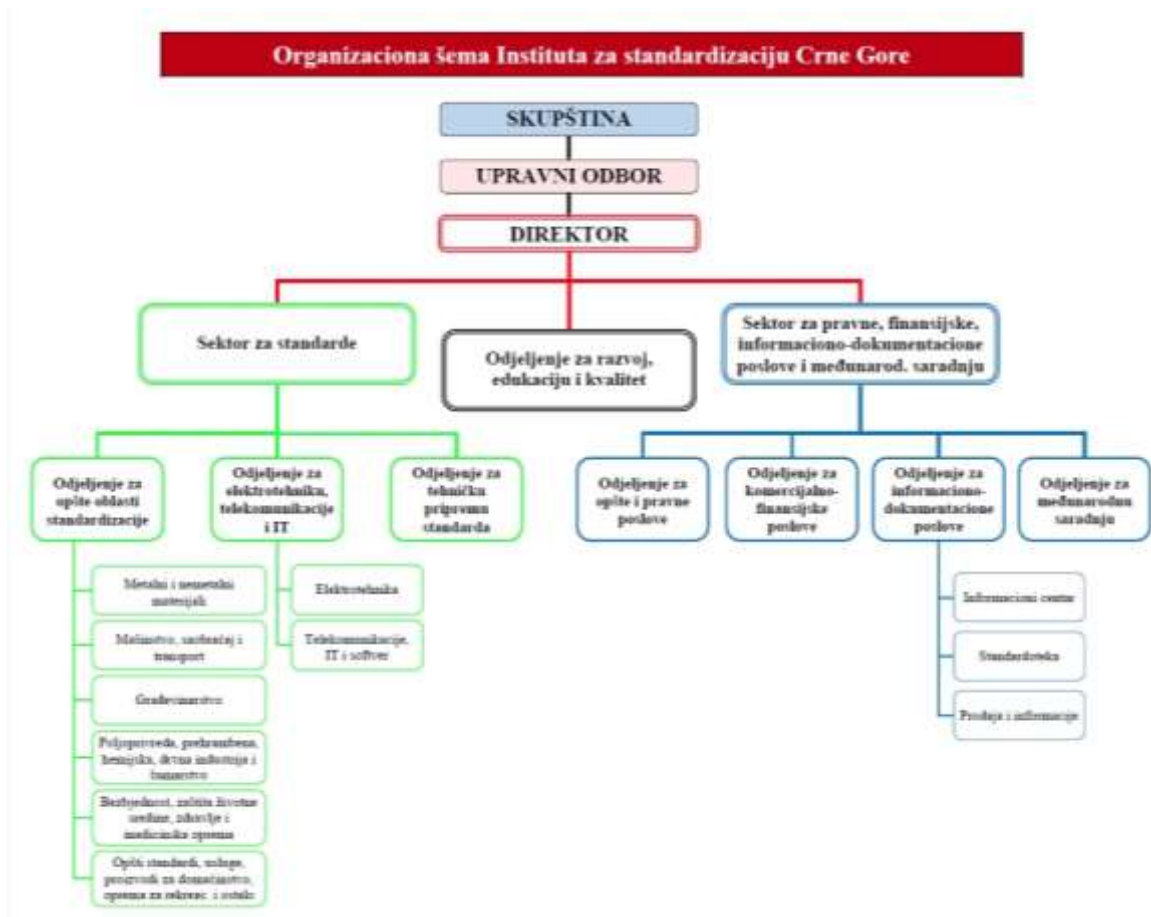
Organizaciona šema Instituta za standardizaciju Crne Gore

SKUPŠTINA

UPRAVNI ODBOR

DIREKTOR

Sektor za standarde

Odjeljenje za razvoj, edukaciju i kvalitet

Sektor za pravne, finansijske, informaciono-dokumentacione poslove i međunarod. saradnju

Odjeljenje za opšte oblasti standardizacije

Odjeljenje za elektrotehniku, telekomunikacije i IT

Odjeljenje za tehničku pripremu standarda

Odjeljenje za opšte i pravne poslove

Odjeljenje za komercijalno-finansijske poslove

Odjeljenje za informaciono-dokumentacione poslove

Odjeljenje za međunarodnu saradnju

Metalni i nemetalni materijali

Mašinstvo, saobraćaj i transport

Građevinarstvo

Poljoprivreda, prehrambena, hemijska, ekvna industrija i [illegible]

Bezbjednost, zaštita životne sredine, zdravlje i medicinska oprema

Opšti standardi, usluge, proizvodi za domaćinstvo, oprema za rekreac. i ostalo

Elektrotehnika

Telekomunikacije, IT i softver

Informacioni centar

Standardoteka

Prodaja i informacije